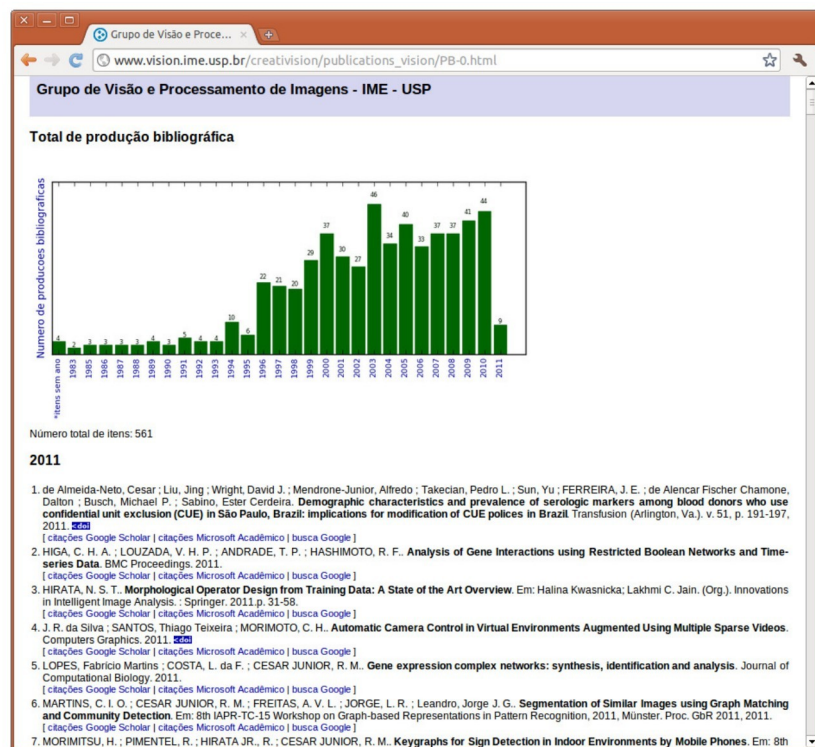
Grupo de Visão e Proce... ×

www.vision.ime.usp.br/creativision/publications_vision/PB-0.html

Grupo de Visão e Processamento de Imagens - IME - USP

Total de produção bibliográfica

Numero de producoes bibliograficas

| *itens sem ano | 1983 | 1985 | 1986 | 1987 | 1988 | 1989 | 1990 | 1991 | 1992 | 1993 | 1994 | 1995 | 1996 | 1997 | 1998 | 1999 | 2000 | 2001 | 2002 | 2003 | 2004 | 2005 | 2006 | 2007 | 2008 | 2009 | 2010 | 2011 |
|---|---|---|---|---|---|---|---|---|---|---|---|---|---|---|---|---|---|---|---|---|---|---|---|---|---|---|---|---|
| 4 | 2 | 3 | 3 | 3 | 3 | 4 | 3 | 5 | 4 | 4 | 10 | 6 | 22 | 21 | 20 | 29 | 37 | 30 | 27 | 46 | 34 | 40 | 33 | 37 | 37 | 41 | 44 | 9 |

Número total de itens: 561

2011

1. de Almeida-Neto, Cesar ; Liu, Jing ; Wright, David J. ; Mendrone-Junior, Alfredo ; Takecian, Pedro L. ; Sun, Yu ; FERREIRA, J. E. ; de Alencar Fischer Chamone, Dalton ; Busch, Michael P. ; Sabino, Ester Cerdeira. Demographic characteristics and prevalence of serologic markers among blood donors who use confidential unit exclusion (CUE) in São Paulo, Brazil: implications for modification of CUE polices in Brazil. Transfusion (Arlington, Va.). v. 51, p. 191-197, 2011. doi
[ citações Google Scholar | citações Microsoft Acadêmico | busca Google ]
2. HIGA, C. H. A. ; LOUZADA, V. H. P. ; ANDRADE, T. P. ; HASHIMOTO, R. F.. Analysis of Gene Interactions using Restricted Boolean Networks and Time-series Data. BMC Proceedings. 2011.
[ citações Google Scholar | citações Microsoft Acadêmico | busca Google ]
3. HIRATA, N. S. T.. Morphological Operator Design from Training Data: A State of the Art Overview. Em: Halina Kwasnicka; Lakhmi C. Jain. (Org.). Innovations in Intelligent Image Analysis. : Springer. 2011.p. 31-58.
[ citações Google Scholar | citações Microsoft Acadêmico | busca Google ]
4. J. R. da Silva ; SANTOS, Thiago Teixeira ; MORIMOTO, C. H.. Automatic Camera Control in Virtual Environments Augmented Using Multiple Sparse Videos. Computers Graphics. 2011. doi
[ citações Google Scholar | citações Microsoft Acadêmico | busca Google ]
5. LOPES, Fabrício Martins ; COSTA, L. da F. ; CESAR JUNIOR, R. M.. Gene expression complex networks: synthesis, identification and analysis. Journal of Computational Biology. 2011.
[ citações Google Scholar | citações Microsoft Acadêmico | busca Google ]
6. MARTINS, C. I. O. ; CESAR JUNIOR, R. M. ; FREITAS, A. V. L. ; JORGE, L. R. ; Leandro, Jorge J. G.. Segmentation of Similar Images using Graph Matching and Community Detection. Em: 8th IAPR-TC-15 Workshop on Graph-based Representations in Pattern Recognition, 2011, Münster. Proc. GbR 2011, 2011.
[ citações Google Scholar | citações Microsoft Acadêmico | busca Google ]
7. MORIMITSU, H. ; PIMENTEL, R. ; HIRATA JR., R. ; CESAR JUNIOR, R. M.. Keygraphs for Sign Detection in Indoor Environments by Mobile Phones. Em: 8th